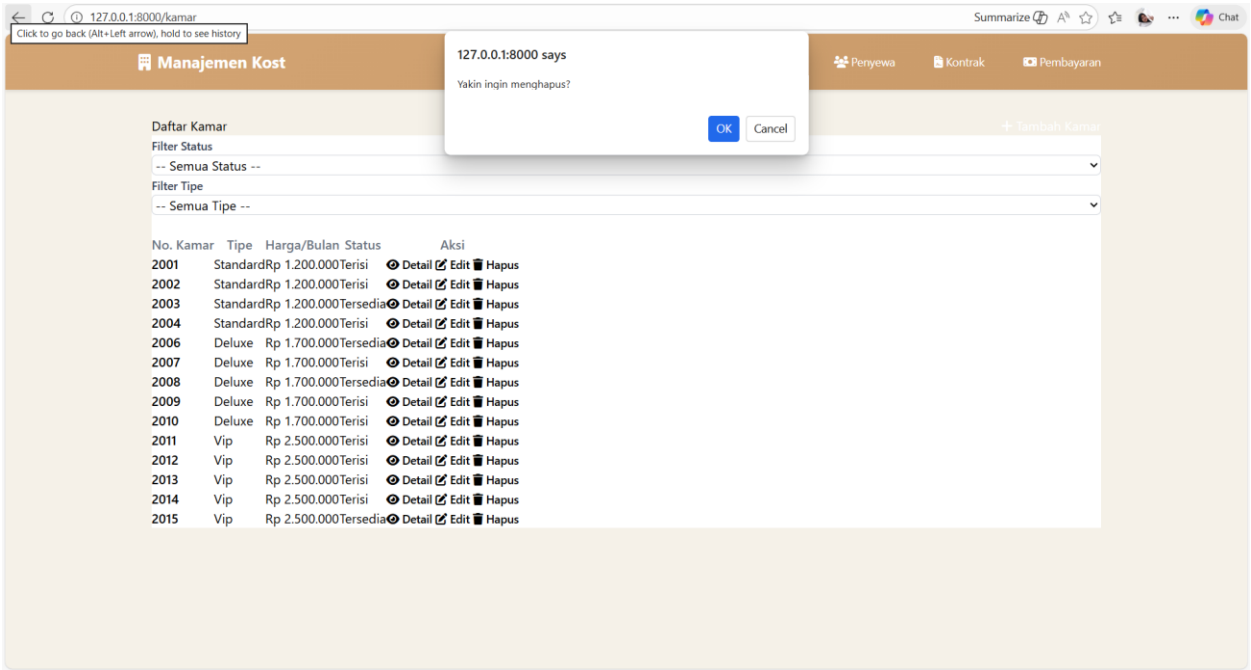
127.0.0.1:8000/kamar
Click to go back (Alt+Left arrow), hold to see history
Summarize A Chat

Manajemen Kost
Penyewa Kontrak Pembayaran

127.0.0.1:8000 says
Yakin ingin menghapus?
OK Cancel

Daftar Kamar
+ Tambah Kamar
Filter Status
-- Semua Status --
Filter Tipe
-- Semua Tipe --

| No. Kamar | Tipe | Harga/Bulan | Status | Aksi |
|---|---|---|---|---|
| 2001 | Standard | Rp 1.200.000 | Terisi | Detail Edit Hapus |
| 2002 | Standard | Rp 1.200.000 | Terisi | Detail Edit Hapus |
| 2003 | Standard | Rp 1.200.000 | Tersedia | Detail Edit Hapus |
| 2004 | Standard | Rp 1.200.000 | Terisi | Detail Edit Hapus |
| 2006 | Deluxe | Rp 1.700.000 | Tersedia | Detail Edit Hapus |
| 2007 | Deluxe | Rp 1.700.000 | Terisi | Detail Edit Hapus |
| 2008 | Deluxe | Rp 1.700.000 | Tersedia | Detail Edit Hapus |
| 2009 | Deluxe | Rp 1.700.000 | Terisi | Detail Edit Hapus |
| 2010 | Deluxe | Rp 1.700.000 | Terisi | Detail Edit Hapus |
| 2011 | Vip | Rp 2.500.000 | Terisi | Detail Edit Hapus |
| 2012 | Vip | Rp 2.500.000 | Terisi | Detail Edit Hapus |
| 2013 | Vip | Rp 2.500.000 | Terisi | Detail Edit Hapus |
| 2014 | Vip | Rp 2.500.000 | Terisi | Detail Edit Hapus |
| 2015 | Vip | Rp 2.500.000 | Tersedia | Detail Edit Hapus |